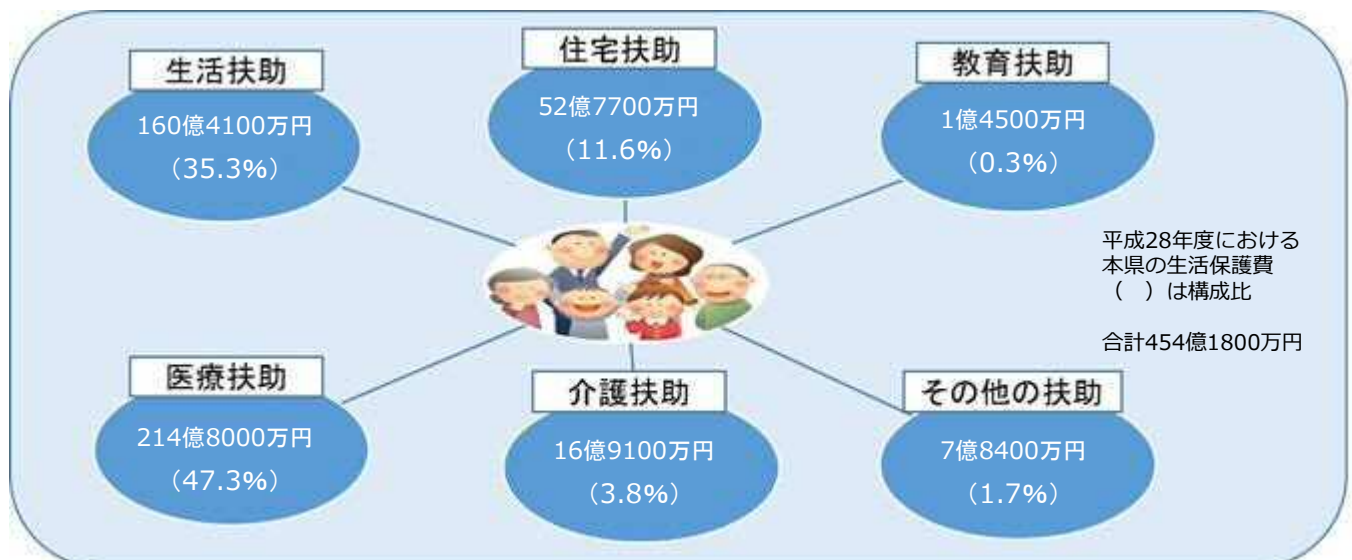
生活扶助
160億4100万円
（35.3%）

住宅扶助
52億7700万円
（11.6%）

教育扶助
1億4500万円
（0.3%）

平成28年度における
本県の生活保護費
（ ）は構成比

合計454億1800万円

医療扶助
214億8000万円
（47.3%）

介護扶助
16億9100万円
（3.8%）

その他の扶助
7億8400万円
（1.7%）